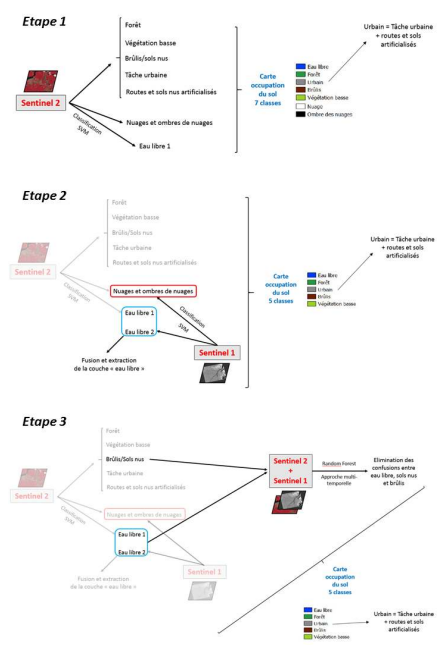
Etape 1

Sentinel 2

Forêt
Végétation basse
Brûlis/sols nus
Tâche urbaine
Routes et sols nus artificialisés

Classification SVM

Nuages et ombres de nuages
Eau libre 1

Carte occupation du sol 7 classes

Eau libre
Forêt
Urbain
Brûlis
Végétation basse
Nuages
Ombre des nuages

Urbain = Tâche urbaine + routes et sols artificialisés

Etape 2

Sentinel 2

Forêt
Végétation basse
Brûlis/Sols nus
Tâche urbaine
Routes et sols nus artificialisés

Classification SVM

Nuages et ombres de nuages
Eau libre 1
Eau libre 2

Classification SVM

Sentinel 1

Fusion et extraction de la couche « eau libre »

Carte occupation du sol 5 classes

Eau libre
Forêt
Urbain
Brûlis
Végétation basse

Urbain = Tâche urbaine + routes et sols artificialisés

Etape 3

Sentinel 2

Forêt
Végétation basse
Brûlis/Sols nus
Tâche urbaine
Routes et sols nus artificialisés

Classification SVM

Nuages et ombres de nuages
Eau libre 1
Eau libre 2

Fusion et extraction de la couche « eau libre »

Sentinel 1

Sentinel 2 + Sentinel 1

Random Forest
Approche multi-temporelle

Elimination des confusions entre eau libre, sols nus et brûlis

Carte occupation du sol 5 classes

Eau libre
Forêt
Urbain
Brûlis
Végétation basse

Urbain = Tâche urbaine + routes et sols artificialisés